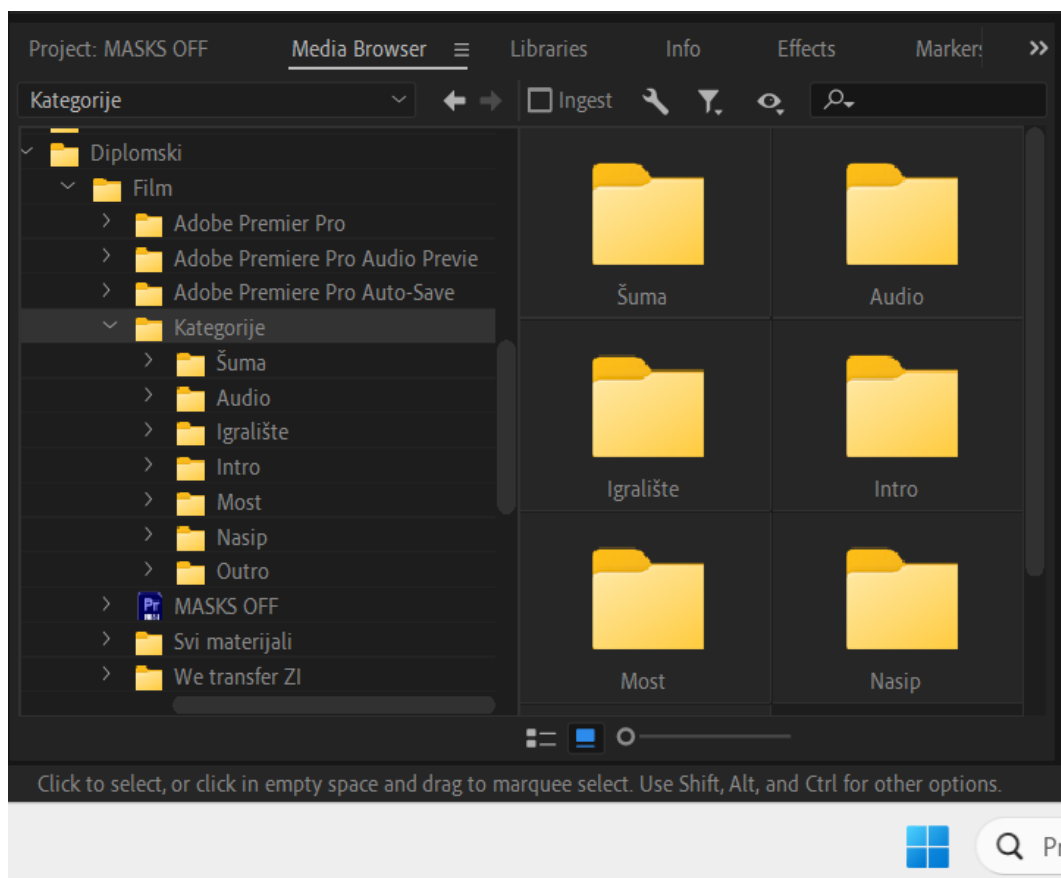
Project: MASKS OFF Media Browser ≡ Libraries Info Effects Markers »

Kategorije

Ingest

Diplomski
Film
Adobe Premier Pro
Adobe Premiere Pro Audio Previe
Adobe Premiere Pro Auto-Save
Kategorije
Šuma
Audio
Igralište
Intro
Most
Nasip
Outro
Pr MASKS OFF
Svi materijali
We transfer ZI

Šuma
Audio
Igralište
Intro
Most
Nasip

Click to select, or click in empty space and drag to marquee select. Use Shift, Alt, and Ctrl for other options.

Pr